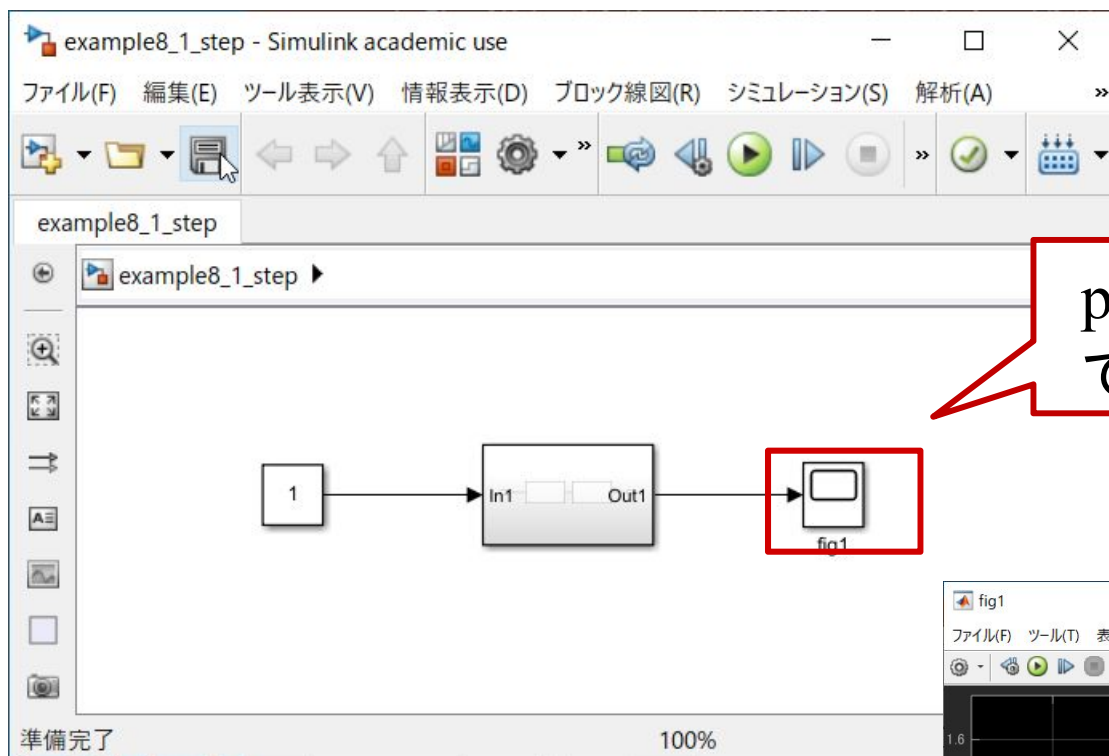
example8_1_step - Simulink academic use

ファイル(F) 編集(E) ツール表示(V) 情報表示(D) ブロック線図(R) シミュレーション(S) 解析(A) »

example8_1_step

example8_1_step ▶

p
で

1

In1 Out1

fig1

fig1

ファイル(F) ツール(T) 表

1.6

準備完了 100%